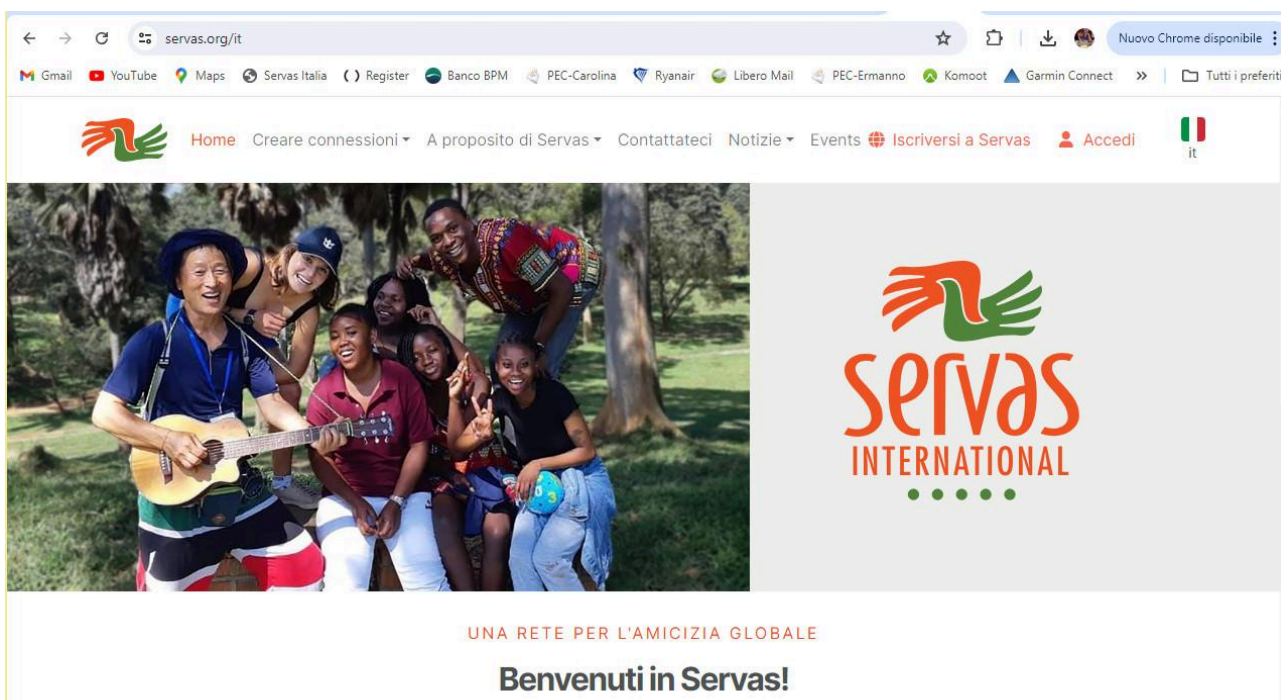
servas.org/it

Nuovo Chrome disponibile

Gmail YouTube Maps Servas Italia Register Banco BPM PEC-Carolina Ryanair Libero Mail PEC-Ermanno Komoot Garmin Connect » Tutti i preferiti

Home Creare connessioni A proposito di Servas Contattateci Notizie Events Iscriversi a Servas Accedi it

Servas INTERNATIONAL

UNA RETE PER L'AMICIZIA GLOBALE

Benvenuti in Servas!